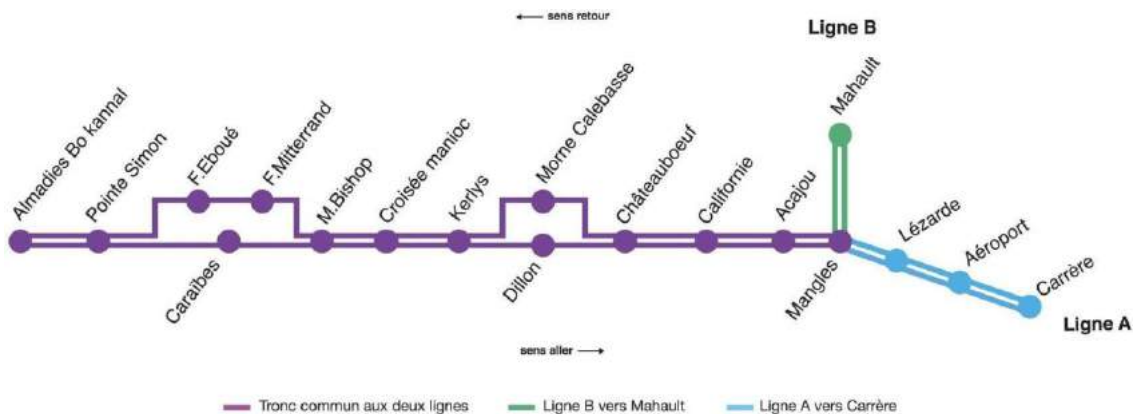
← sens retour

Ligne B

Almadies Bo kannal
Pointe Simon
F.Eboué
F.Mitterrand
M.Bishop
Croisée manioc
Kerlys
Morne Calebasse
Châteauboeuf
Californie
Acajou
Mahault

Caraïbes
Dillon
Mangles
Lézarde
Aéroport
Carrère

Ligne A

sens aller →

Tronc commun aux deux lignes
Ligne B vers Mahault
Ligne A vers Carrère